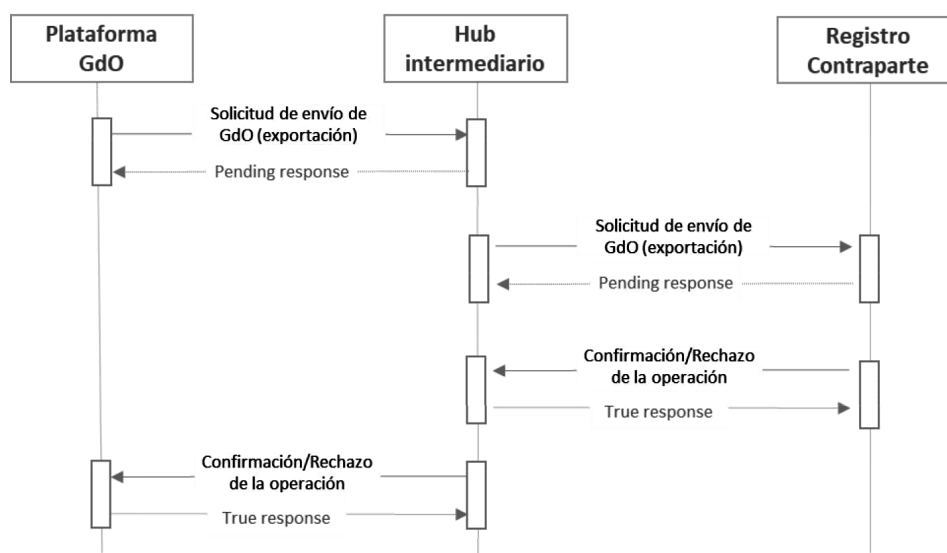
Plataforma GdO

Hub intermediario

Registro Contraparte

Solicitud de envío de GdO (exportación)

Pending response

Solicitud de envío de GdO (exportación)

Pending response

Confirmación/Rechazo de la operación

True response

Confirmación/Rechazo de la operación

True response